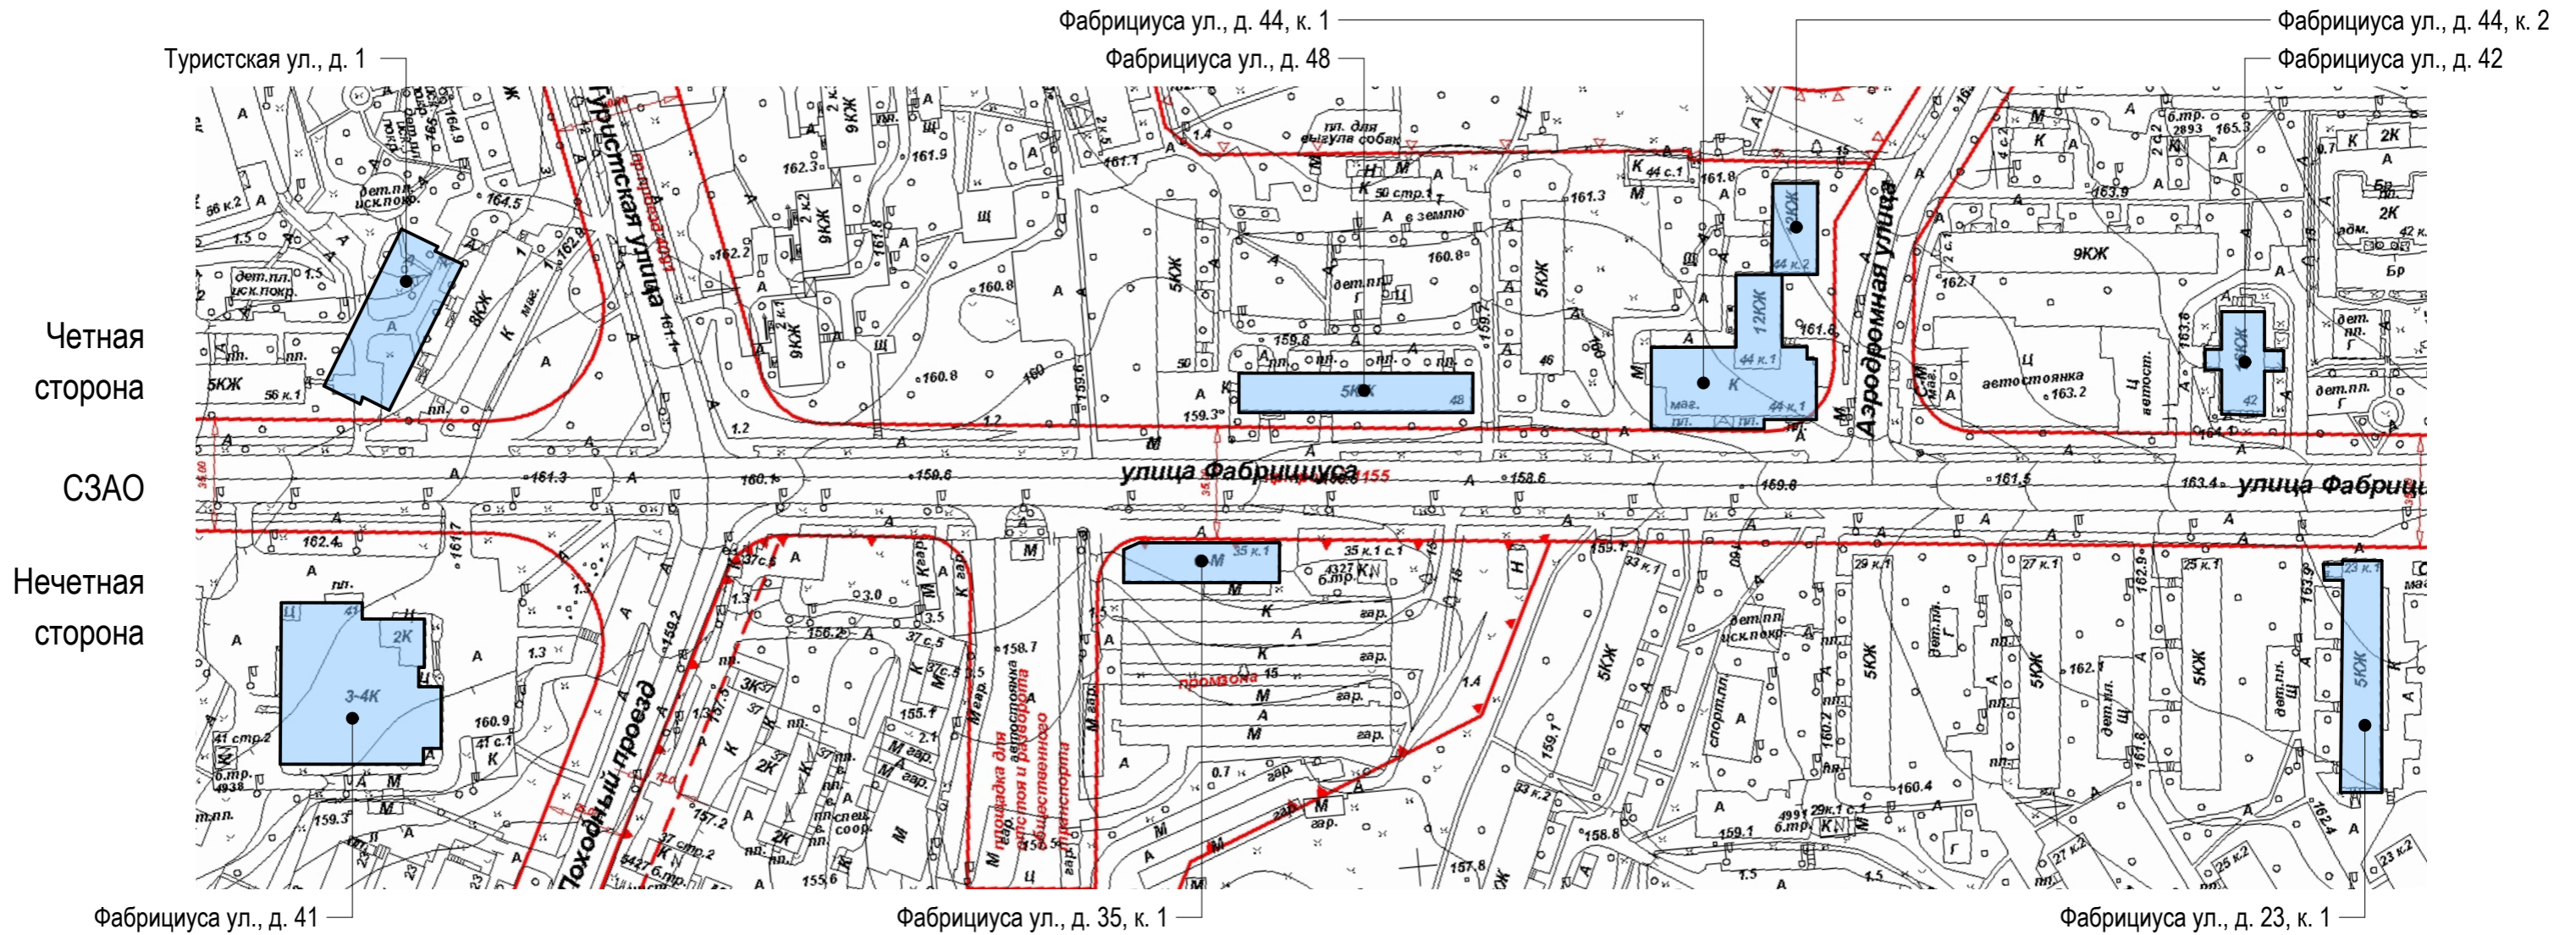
Фабрициуса ул., д. 44, к. 1
Фабрициуса ул., д. 44, к. 2
Туристская ул., д. 1
Фабрициуса ул., д. 48
Фабрициуса ул., д. 42

Четная сторона

СЗАО

Нечетная сторона

Туристская улица
Аэродромная улица
улица Фабрициуса
улица Фабрициуса
Походный проезд
промзона
площадка для отстоя и разворота общественного транспорта
автостоянка

5КЖ
44 к.1
44 к.2
12КЖ
2КЖ
9КЖ
16КЖ
42
48
46
8КЖ
35 к.1
35 к.1 с.1
3-4К
2К
41
41 с.1
41 стр.2
5КЖ
23 к.1
25 к.1
27 к.1
29 к.1
33 к.1
33 к.2
37 с.5
37с.5
56 к.1
56 к.2
50 стр.1
пл. для выгула собак
дет.пл.
исп.покр.
спорт.пл.
маг.
гар.

Фабрициуса ул., д. 41
Фабрициуса ул., д. 35, к. 1
Фабрициуса ул., д. 23, к. 1